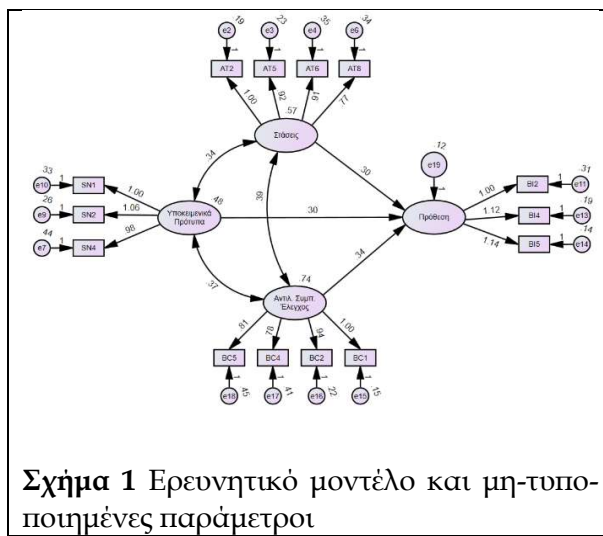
.19 .23 .35 .34
e2 e3 e4 e6
1 1 1 1
AT2 AT5 AT6 AT8
1.00 .92 .91 .77
.57
Στάσεις
.34
.12
e19
1
.33
e10 1 SN1 1.00
.26
e9 1 SN2 1.06
.44
e7 1 SN4 .98
.48
Υποκειμενικά Πρότυπα
.39
.30
.30
Πρόθεση
1.00 BI2 1 e11 .31
1.12 BI4 1 e13 .19
1.14 BI5 1 e14 .14
.34
.37
.74
Αντιλ. Συμπ. Έλεγχος
.81 .78 .94 1.00
BC5 BC4 BC2 BC1
1 1 1 1
e18 e17 e16 e15
.45 .41 .22 .15

**Σχήμα 1** Ερευνητικό μοντέλο και μη-τυποποιημένες παράμετροι